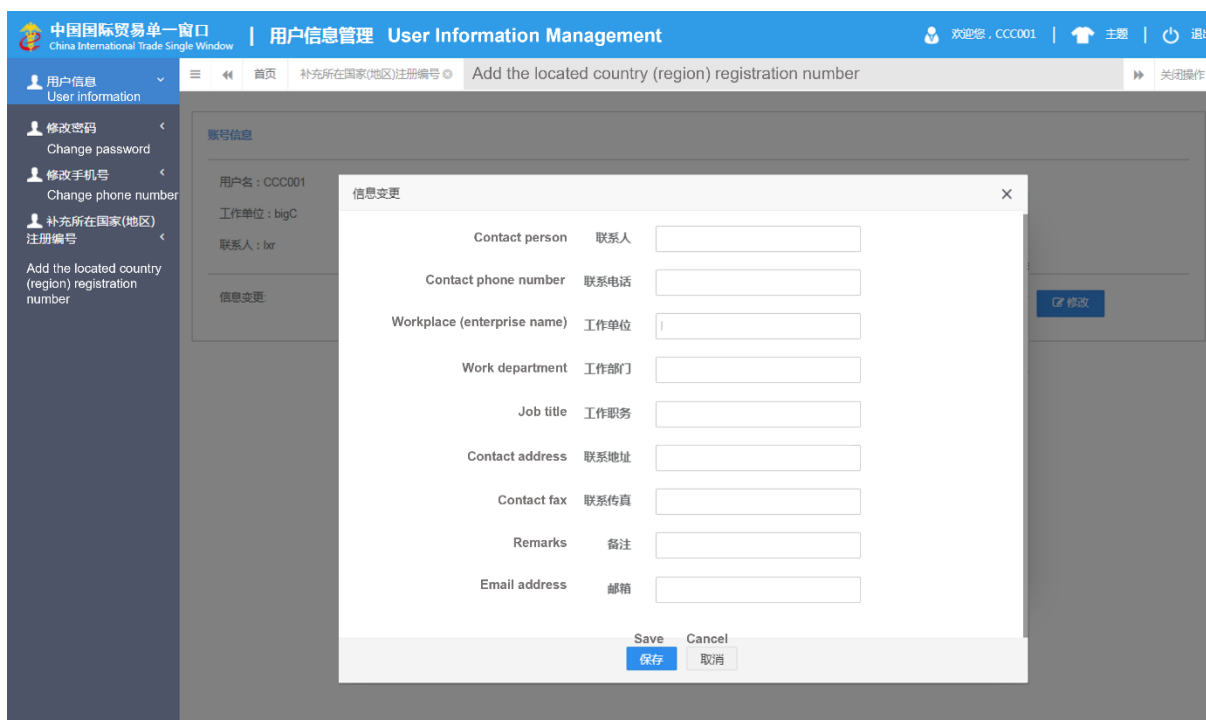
中国国际贸易单一窗口
China International Trade Single Window
| 用户信息管理 User Information Management
欢迎您，CCC001 | 主题 | 退出

用户信息
User information
修改密码
Change password
修改手机号
Change phone number
补充所在国家(地区)注册编号
Add the located country (region) registration number

首页 补充所在国家(地区)注册编号 Add the located country (region) registration number 关闭操作

账号信息
用户名：CCC001
工作单位：bigC
联系人：lxr
信息变更:
修改

信息变更

Contact person 联系人
Contact phone number 联系电话
Workplace (enterprise name) 工作单位
Work department 工作部门
Job title 工作职务
Contact address 联系地址
Contact fax 联系传真
Remarks 备注
Email address 邮箱

Save Cancel
保存 取消